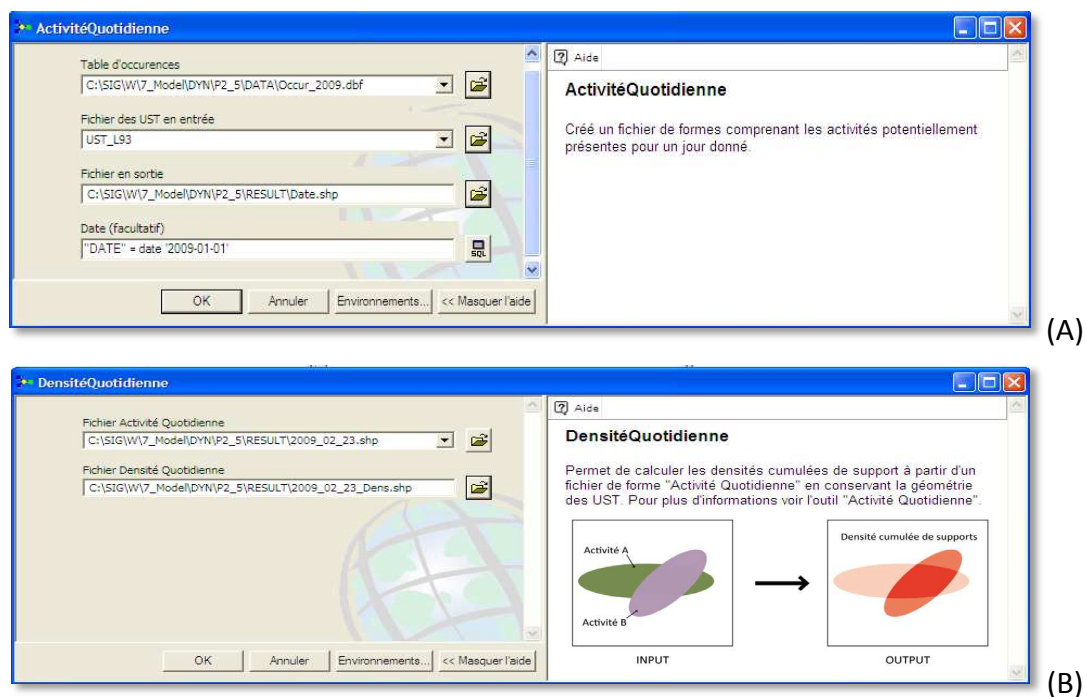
ActivitéQuotidienne

Table d'occurences
C:\SIG\W\7_Model\DYN\P2_5\DATA\Occur_2009.dbf

Fichier des UST en entrée
UST_L93

Fichier en sortie
C:\SIG\W\7_Model\DYN\P2_5\RESULT\Date.shp

Date (facultatif)
"DATE" = date '2009-01-01'

SQL

OK Annuler Environnements... << Masquer l'aide

Aide

ActivitéQuotidienne

Créé un fichier de formes comprenant les activités potentiellement présentes pour un jour donné.

(A)

DensitéQuotidienne

Fichier Activité Quotidienne
C:\SIG\W\7_Model\DYN\P2_5\RESULT\2009_02_23.shp

Fichier Densité Quotidienne
C:\SIG\W\7_Model\DYN\P2_5\RESULT\2009_02_23_Dens.shp

OK Annuler Environnements... << Masquer l'aide

Aide

DensitéQuotidienne

Permet de calculer les densités cumulées de support à partir d'un fichier de forme "Activité Quotidienne" en conservant la géométrie des UST. Pour plus d'informations voir l'outil "Activité Quotidienne".

Activité A
Activité B
INPUT

Densité cumulée de supports
OUTPUT

(B)